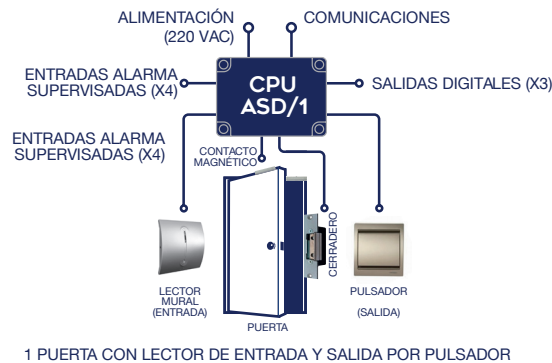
ALIMENTACIÓN (220 VAC)

COMUNICACIONES

ENTRADAS ALARMA SUPERVISADAS (X4)

CPU ASD/1

SALIDAS DIGITALES (X3)

ENTRADAS ALARMA SUPERVISADAS (X4)

CONTACTO MAGNÉTICO

CERRADERO

LECTOR MURAL (ENTRADA)

PUERTA

PULSADOR (SALIDA)

1 PUERTA CON LECTOR DE ENTRADA Y SALIDA POR PULSADOR